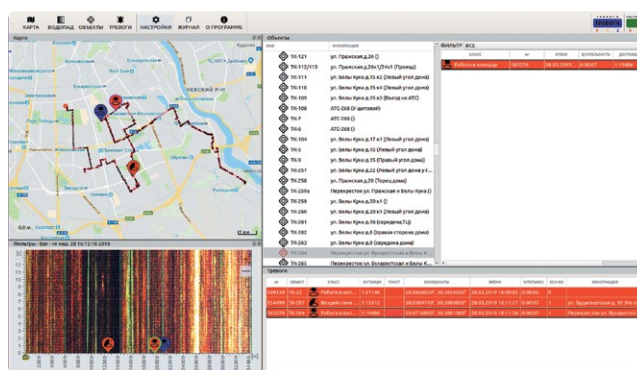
КАРТА ВОДОПАД ОБЪЕКТЫ ТРЕВОГИ НАСТРОЙКИ ЖУРНАЛ О ПРОГРАММЕ

Карта

НЕВСКИЙ РАЙ

Водопад - Kar - ч мар. 28 16:12:16 2019

Объекты

ИМЯ ИНФОРМАЦИЯ

ТК-121 ул. Пражская,д.29 ()
ТК-112/113 ул. Пражская,д.26к1/31к1 (Проезд)
ТК-110 ул. Белы Куна,д.15 к2 (Левый угол дома)
ТК-110 ул. Белы Куна,д.15 к2 (Левый угол дома)
ТК-109 ул. Белы Куна,д.15 к3 (Вход на АТС)
ТК-108 АТС-268 (У щитовой)
ТК-7 АТС-268 ()
ТК-6 АТС-268 ()
ТК-104 ул. Белы Куна,д.17 к1 (Левый угол дома)
ТК-3 ул. Белы Куна,д.15 (Левый угол дома)
ТК-5 ул. Белы Куна,д.15 (Правый угол дома)
ТК-257 ул. Белы Куна,д.22 (Левый угол дома ул...
ТК-258 ул. Пражская,д.20 (Перед домом)
ТК-259а Перекресток ул. Пражская и Белы Куна ()
ТК-259 ул. Белы Куна,д.20 к1 ()
ТК-260 ул. Белы Куна,д.20 к1 (Левый угол дома)
ТК-261 ул. Белы Куна,д.16 (середина,ТЦ)
ТК-262 ул. Белы Куна,д.8 (правая сторона дома)
ТК-263 ул. Белы Куна,д.8 (середина дома)
ТК-264 Перекресток ул. Бухарестская и Белы К...
ТК-265 Перекресток ул. Бухарестская и Белы К...

ФИЛЬТР ВСЕ

КЛАСС ИМ ВРЕМЯ ДЛИТЕЛЬНОСТЬ ДИСТАНЦ

Работа в колодце 565374 28.03.2019 0:00:07 1:19486

Тревоги

ИМ ОБЪЕКТ КЛАСС ИСТОЧНИК ТИКЕТ КООРДИНАТЫ ВРЕМЯ ИНТЕРВАЛ КОЛ-ВО ИНФОРМАЦИЯ

558134 ТК-22 Работа в кол... 1:21140 59.8983012°, 30.3654663° 28.03.2019 16:09:05 0:00:05 0
554499 ТК-207 Работа в кол... 1:12612 59.8589749°, 30.3969812° 28.03.2019 16:11:27 0:00:05 1 ул. Будапештская, д. 92 (Пр...
565374 ТК-264 Работа в кол... 1:19486 59.8716893°, 30.3861360° 28.03.2019 16:13:34 0:00:07 0 Перекресток ул. Бухарестская...